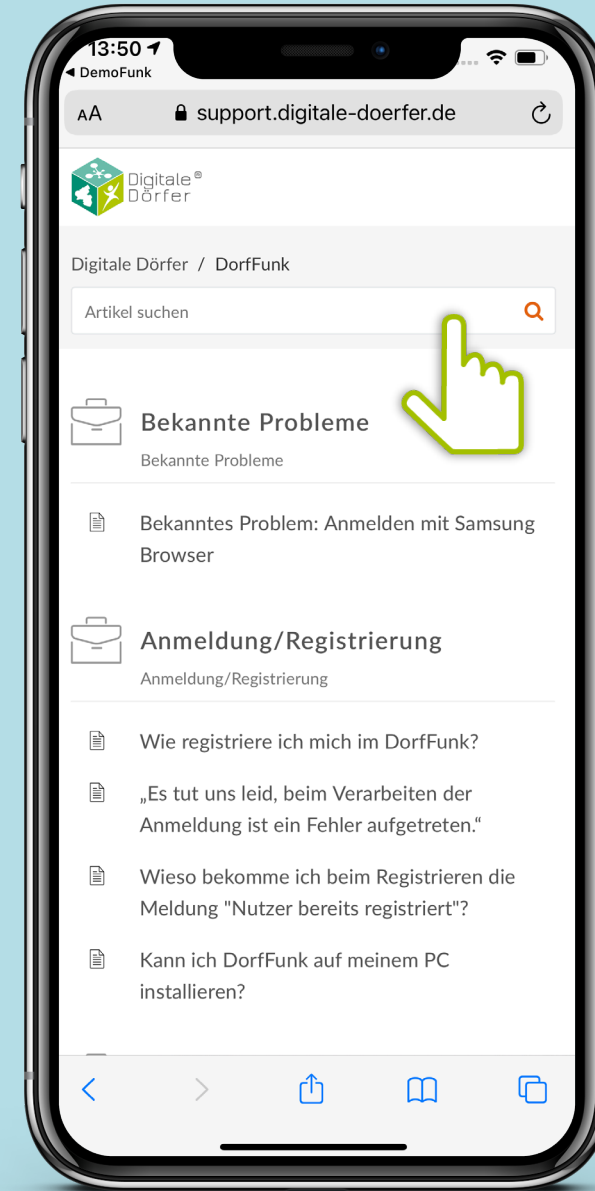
13:50
◀ DemoFunk

AA support.digitale-doerfer.de

Digitale® Dörfer

Digitale Dörfer / DorfFunk

Artikel suchen

Bekannte Probleme

Bekannte Probleme

Bekanntes Problem: Anmelden mit Samsung Browser

Anmeldung/Registrierung

Anmeldung/Registrierung

Wie registriere ich mich im DorfFunk?

„Es tut uns leid, beim Verarbeiten der Anmeldung ist ein Fehler aufgetreten."

Wieso bekomme ich beim Registrieren die Meldung "Nutzer bereits registriert"?

Kann ich DorfFunk auf meinem PC installieren?